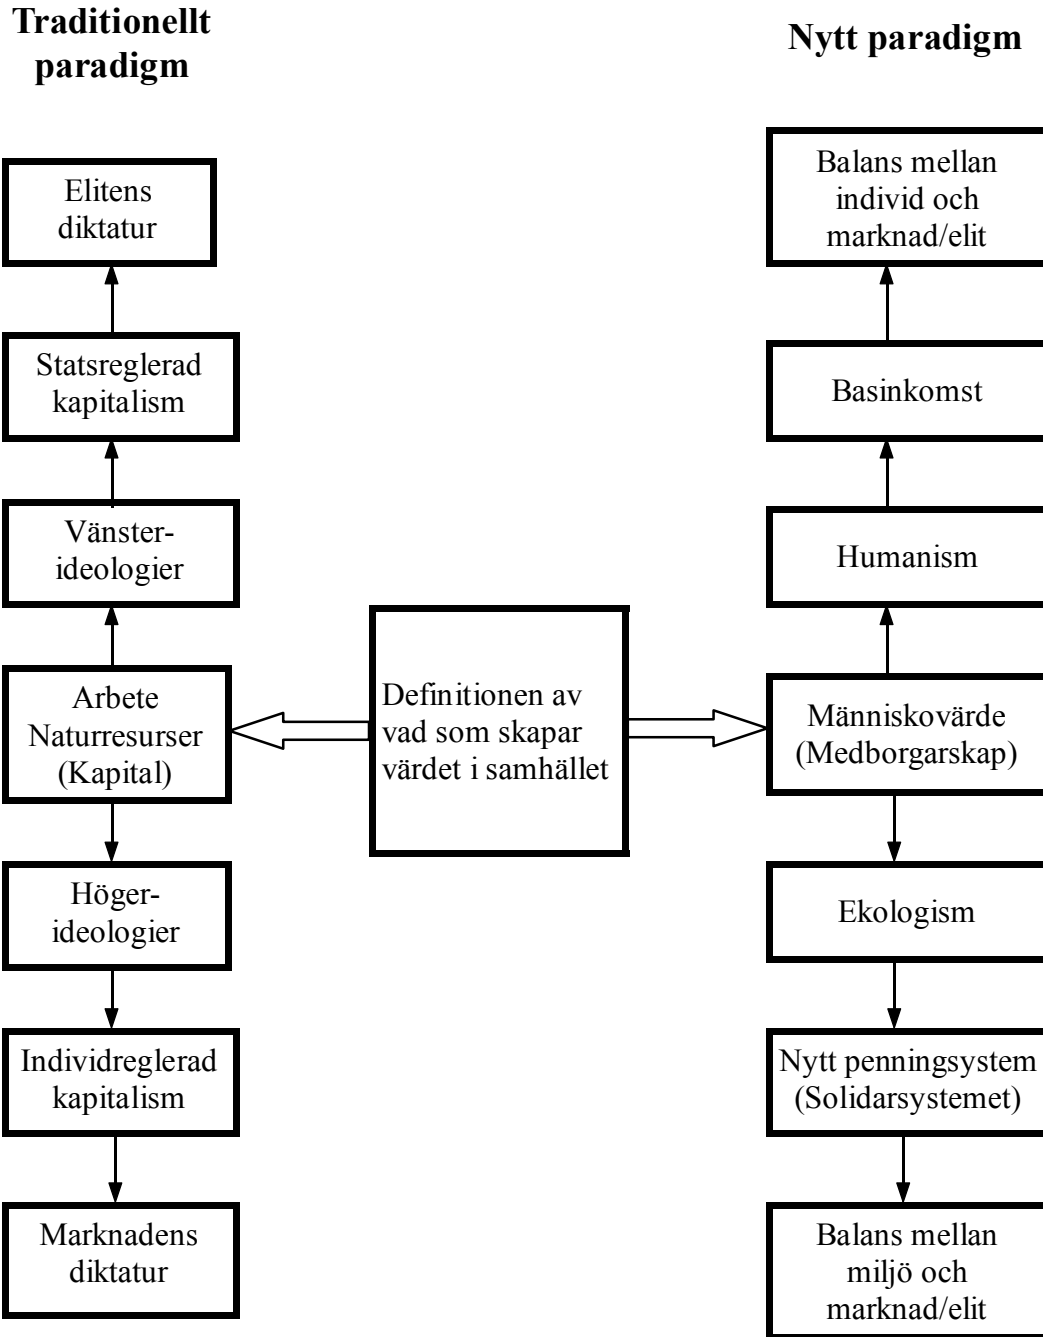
Traditionellt paradigm

Nytt paradigm

Elitens diktatur

Statsreglerad kapitalism

Vänster-ideologier

Arbete
Naturresurser
(Kapital)

Höger-ideologier

Individreglerad kapitalism

Marknadens diktatur

Definitionen av vad som skapar värdet i samhället

Balans mellan individ och marknad/elit

Basinkomst

Humanism

Människovärde
(Medborgarskap)

Ekologism

Nytt penningsystem
(Solidarsystemet)

Balans mellan miljö och marknad/elit